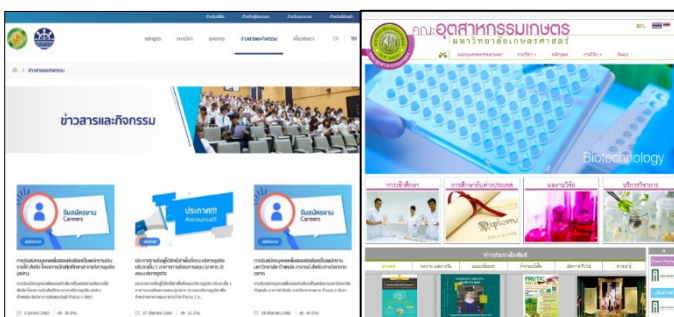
ข่าวสารและกิจกรรม

รับสมัครงาน
Careers

ประกาศ!!!
Announce!!!

รับสมัครงาน
Careers

คณะอุตสาหกรรมเกษตร
มหาวิทยาลัยเกษตรศาสตร์

Biotechnology

การศึกษา

การศึกษาต่อต่างประเทศ

ผลงานวิจัย

บริการวิชาการ

ข่าวประชาสัมพันธ์

Diploma